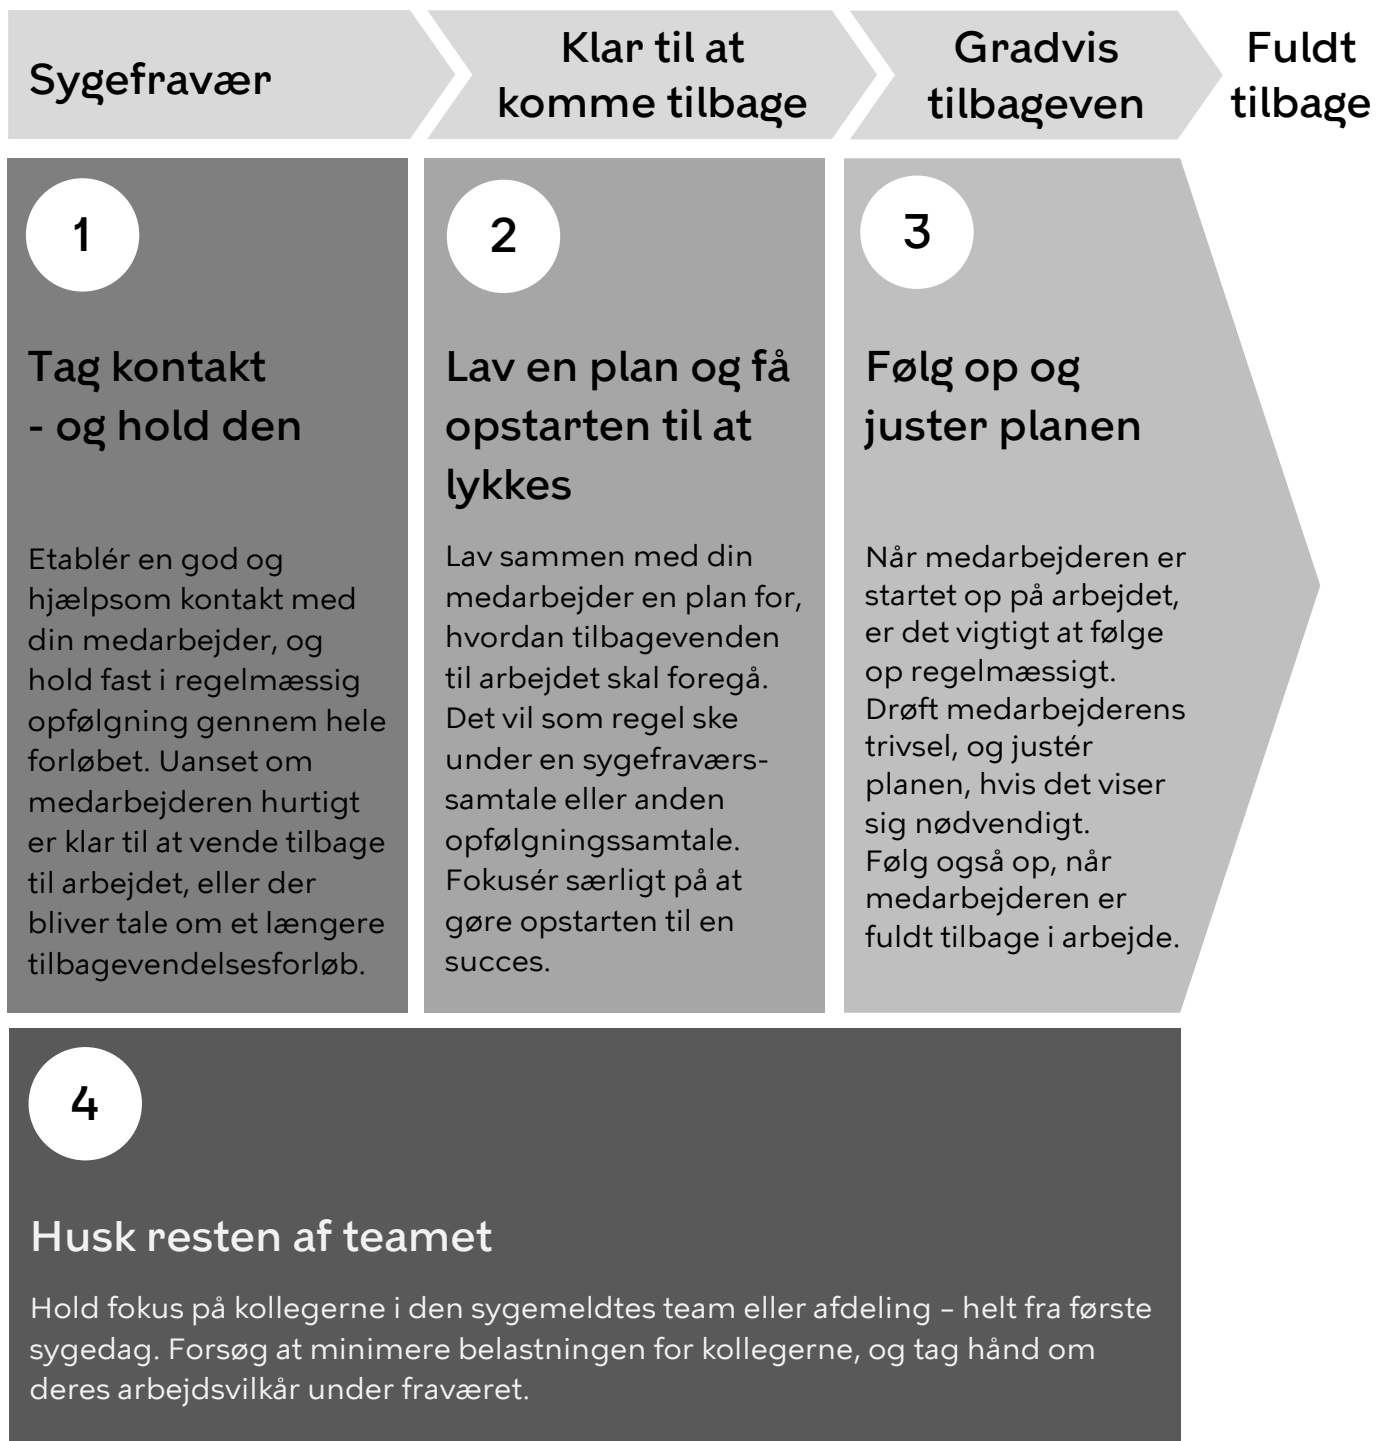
Sygefravær

Klar til at komme tilbage

Gradvis tilbageven

Fuldt tilbage

1

Tag kontakt - og hold den

Etablér en god og hjælpsom kontakt med din medarbejder, og hold fast i regelmæssig opfølgning gennem hele forløbet. Uanset om medarbejderen hurtigt er klar til at vende tilbage til arbejdet, eller der bliver tale om et længere tilbagevendelsesforløb.

2

Lav en plan og få opstarten til at lykkes

Lav sammen med din medarbejder en plan for, hvordan tilbagevenden til arbejdet skal foregå. Det vil som regel ske under en sygefraværssamtale eller anden opfølgningssamtale. Fokusér særligt på at gøre opstarten til en succes.

3

Følg op og juster planen

Når medarbejderen er startet op på arbejdet, er det vigtigt at følge op regelmæssigt. Drøft medarbejderens trivsel, og justér planen, hvis det viser sig nødvendigt. Følg også op, når medarbejderen er fuldt tilbage i arbejde.

4

Husk resten af teamet

Hold fokus på kollegerne i den sygemeldtes team eller afdeling – helt fra første sygedag. Forsøg at minimere belastningen for kollegerne, og tag hånd om deres arbejdsvilkår under fraværet.